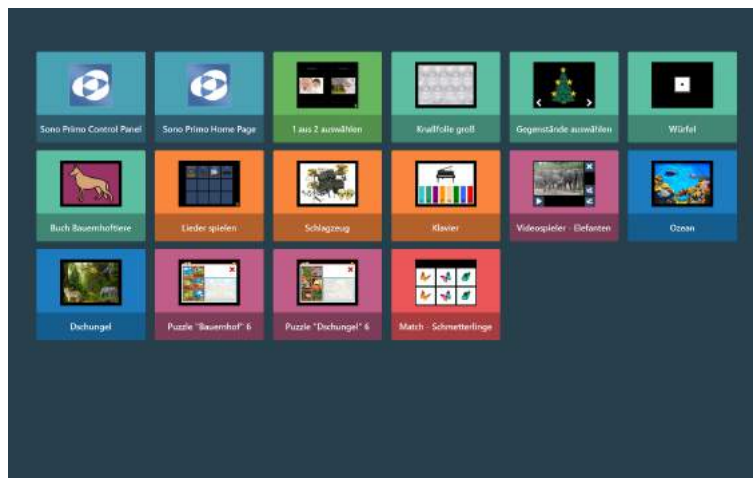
Sono Primo Control Panel

Sono Primo Home Page

1 aus 2 auswählen

Knallfolie groß

Gegenstände auswählen

Würfel

Buch Bauernhoftiere

Lieder spielen

Schlagzeug

Klavier

Videospieler - Elefanten

Ozean

Dschungel

Puzzle "Bauernhof" 6

Puzzle "Dschungel" 6

Match - Schmetterlinge